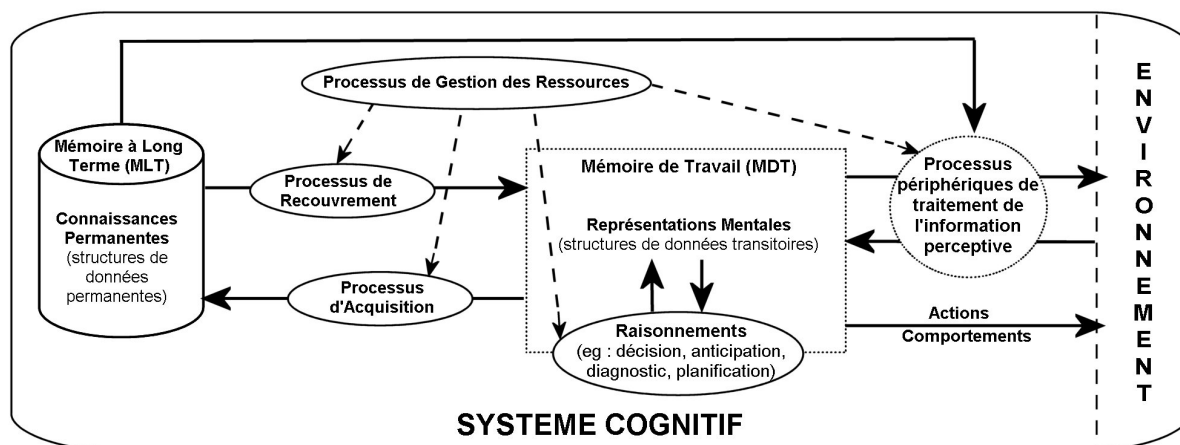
Processus de Gestion des Ressources

Mémoire à Long Terme (MLT)

Connaissances Permanentes (structures de données permanentes)

Processus de Recouvrement

Processus d'Acquisition

Mémoire de Travail (MDT)

Représentations Mentales (structures de données transitoires)

Raisonnements (eg : décision, anticipation, diagnostic, planification)

Processus périphériques de traitement de l'information perceptive

Actions Comportements

E N V I R O N N E M E N T

SYSTEME COGNITIF